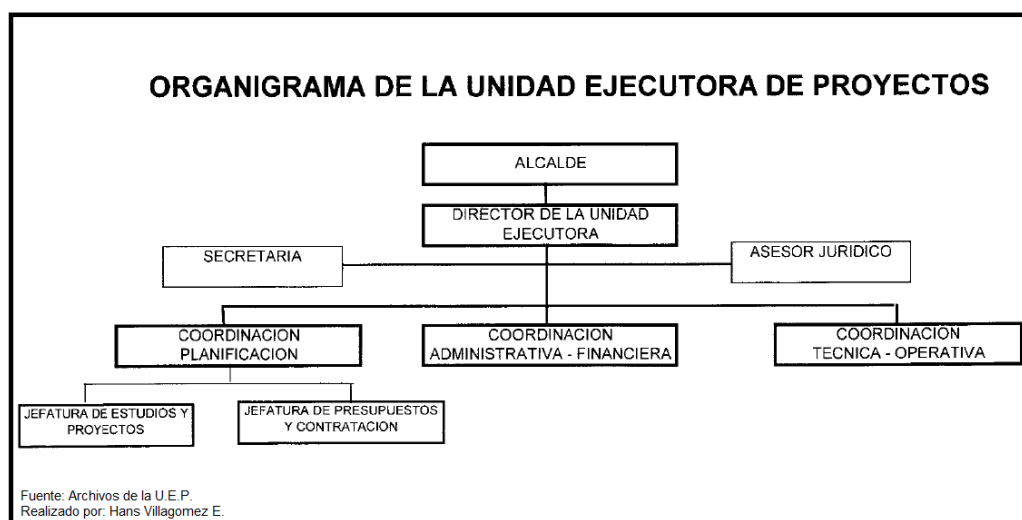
ORGANIGRAMA DE LA UNIDAD EJECUTORA DE PROYECTOS

ALCALDE

DIRECTOR DE LA UNIDAD EJECUTORA

SECRETARIA

ASESOR JURIDICO

COORDINACION PLANIFICACION

COORDINACION ADMINISTRATIVA - FINANCIERA

COORDINACION TECNICA - OPERATIVA

JEFATURA DE ESTUDIOS Y PROYECTOS

JEFATURA DE PRESUPUESTOS Y CONTRATACION

Fuente: Archivos de la U.E.P.
Realizado por: Hans Villagomez E.